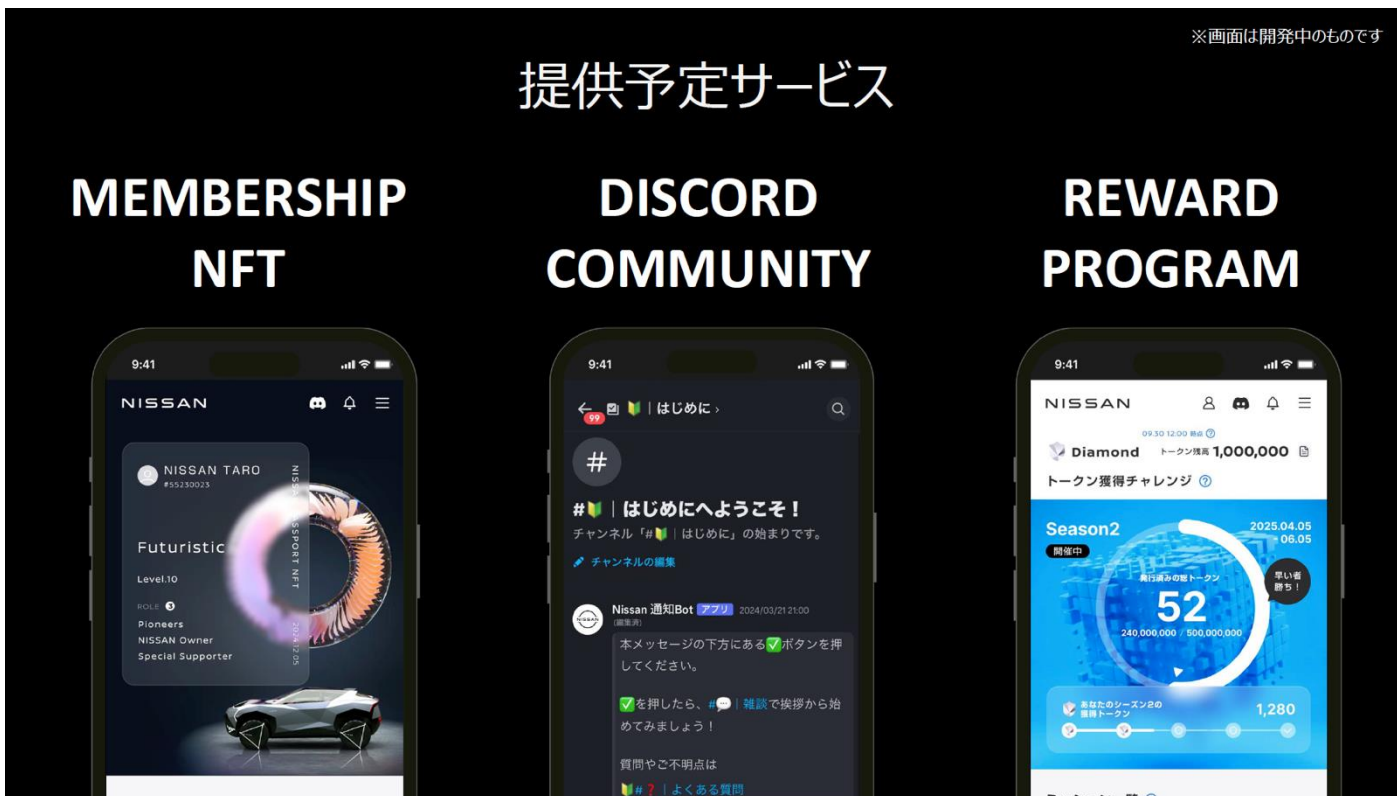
※画面は開発中のものです

提供予定サービス

MEMBERSHIP NFT

9:41

NISSAN

NISSAN TARO
#55230023

NISSAN PASSPORT NFT

Futuristic

Level.10

ROLE 3
Pioneers
NISSAN Owner
Special Supporter

2024.12.05

DISCORD COMMUNITY

9:41

99 | はじめに ›

#

# | はじめにへようこそ！
チャンネル「# | はじめに」の始まりです。

チャンネルの編集

Nissan 通知Bot アプリ 2024/03/21 21:00
(編集済)
本メッセージの下方にある✅ボタンを押してください。

✅を押したら、# | 雑談で挨拶から始めてみましょう！

質問やご不明点は
# | よくある質問

REWARD PROGRAM

9:41

NISSAN

09.30 12:00 時点
Diamond トークン残高 1,000,000

トークン獲得チャレンジ

Season2
開催中
2025.04.05 - 06.05

発行済みの総トークン
52
240,000,000 / 500,000,000

早い者勝ち！

あなたのシーズン2の獲得トークン
1,280